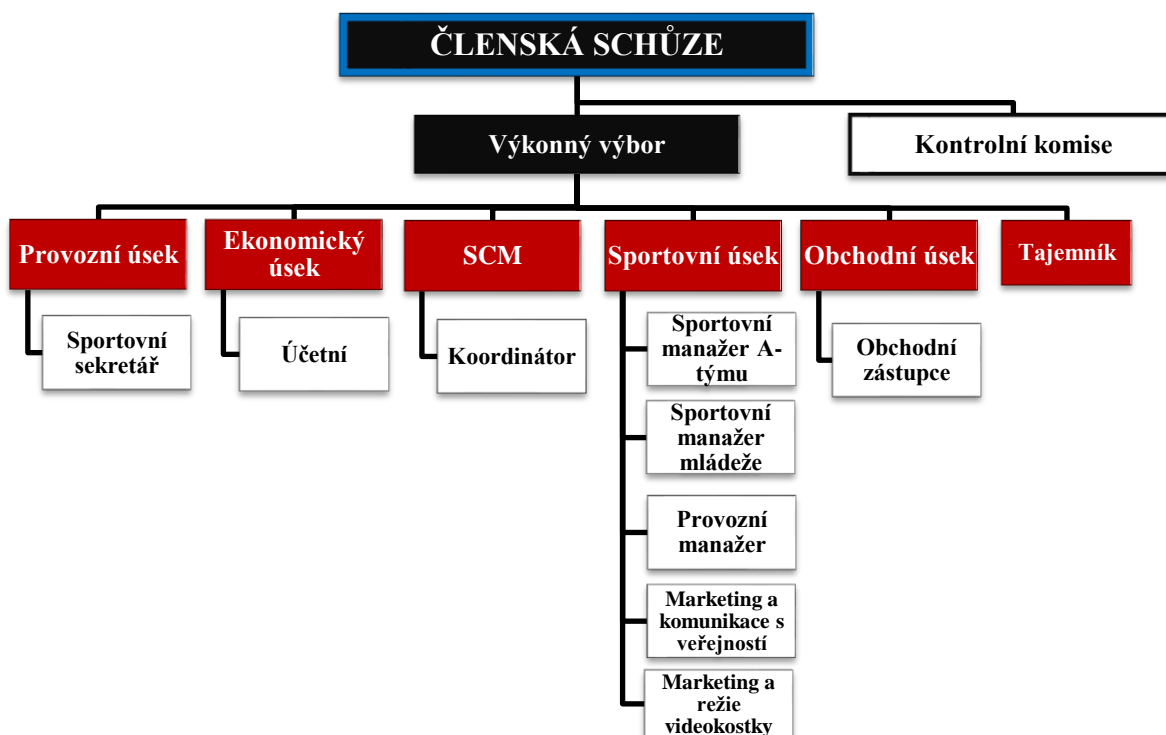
ČLENSKÁ SCHŮZE

Výkonný výbor

Kontrolní komise

Provozní úsek

Sportovní sekretář

Ekonomický úsek

Účetní

SCM

Koordinátor

Sportovní úsek

Sportovní manažer A-týmu

Sportovní manažer mládeže

Provozní manažer

Marketing a komunikace s veřejností

Marketing a režie videokostky

Obchodní úsek

Obchodní zástupce

Tajemník